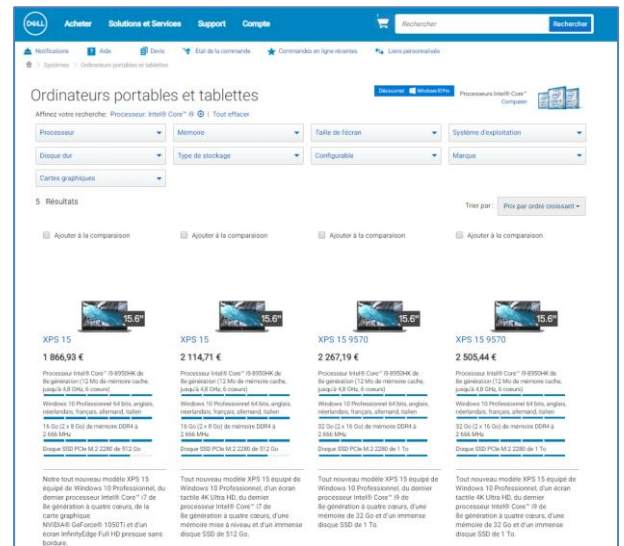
DELL Acheter Solutions et Services Support Compte Rechercher Rechercher

Notifications Aide Devis État de la commande Commandes en ligne récentes Liens personnalisés

Systèmes > Ordinateurs portables et tablettes

Ordinateurs portables et tablettes

Découvrez Windows 10 Pro

Processeurs Intel® Core™ Comparer

Affinez votre recherche: Processeur: Intel® Core™ i9 | Tout effacer

Processeur
Mémoire
Taille de l'écran
Système d'exploitation
Disque dur
Type de stockage
Configurable
Marque
Cartes graphiques

5 Résultats

Trier par : Prix par ordre croissant

Ajouter à la comparaison

Ajouter à la comparaison

Ajouter à la comparaison

Ajouter à la comparaison

15.6"

XPS 15
1 866,93 €
Processeur Intel® Core™ i9-8950HK de 8e génération (12 Mo de mémoire cache, jusqu'à 4,8 GHz, 6 coeurs)
Windows 10 Professionnel 64 bits, anglais, néerlandais, français, allemand, italien
16 Go (2 x 8 Go) de mémoire DDR4 à 2 666 MHz
Disque SSD PCIe M.2 2280 de 512 Go
Notre tout nouveau modèle XPS 15 équipé de Windows 10 Professionnel, du dernier processeur Intel® Core™ i7 de 8e génération à quatre coeurs, de la carte graphique NVIDIA® GeForce® 1050Ti et d'un écran InfinityEdge Full HD presque sans bordure.

15.6"

XPS 15
2 114,71 €
Processeur Intel® Core™ i9-8950HK de 8e génération (12 Mo de mémoire cache, jusqu'à 4,8 GHz, 6 coeurs)
Windows 10 Professionnel 64 bits, anglais, néerlandais, français, allemand, italien
16 Go (2 x 8 Go) de mémoire DDR4 à 2 666 MHz
Disque SSD PCIe M.2 2280 de 512 Go
Tout nouveau modèle XPS 15 équipé de Windows 10 Professionnel, d'un écran tactile 4K Ultra HD, du dernier processeur Intel® Core™ i7 de 8e génération à quatre cœurs, d'une mémoire mise à niveau et d'un immense disque SSD de 512 Go.

15.6"

XPS 15 9570
2 267,19 €
Processeur Intel® Core™ i9-8950HK de 8e génération (12 Mo de mémoire cache, jusqu'à 4,8 GHz, 6 coeurs)
Windows 10 Professionnel 64 bits, anglais, néerlandais, français, allemand, italien
32 Go (2 x 16 Go) de mémoire DDR4 à 2 666 MHz
Disque SSD PCIe M.2 2280 de 1 To
Tout nouveau modèle XPS 15 équipé de Windows 10 Professionnel, du dernier processeur Intel® Core™ i9 de 8e génération à quatre cœurs, d'une mémoire de 32 Go et d'un immense disque SSD de 1 To.

15.6"

XPS 15 9570
2 505,44 €
Processeur Intel® Core™ i9-8950HK de 8e génération (12 Mo de mémoire cache, jusqu'à 4,8 GHz, 6 coeurs)
Windows 10 Professionnel 64 bits, anglais, néerlandais, français, allemand, italien
32 Go (2 x 16 Go) de mémoire DDR4 à 2 666 MHz
Disque SSD PCIe M.2 2280 de 1 To
Tout nouveau modèle XPS 15 équipé de Windows 10 Professionnel, d'un écran tactile 4K Ultra HD, du dernier processeur Intel® Core™ i9 de 8e génération à quatre cœurs, d'une mémoire de 32 Go et d'un immense disque SSD de 1 To.